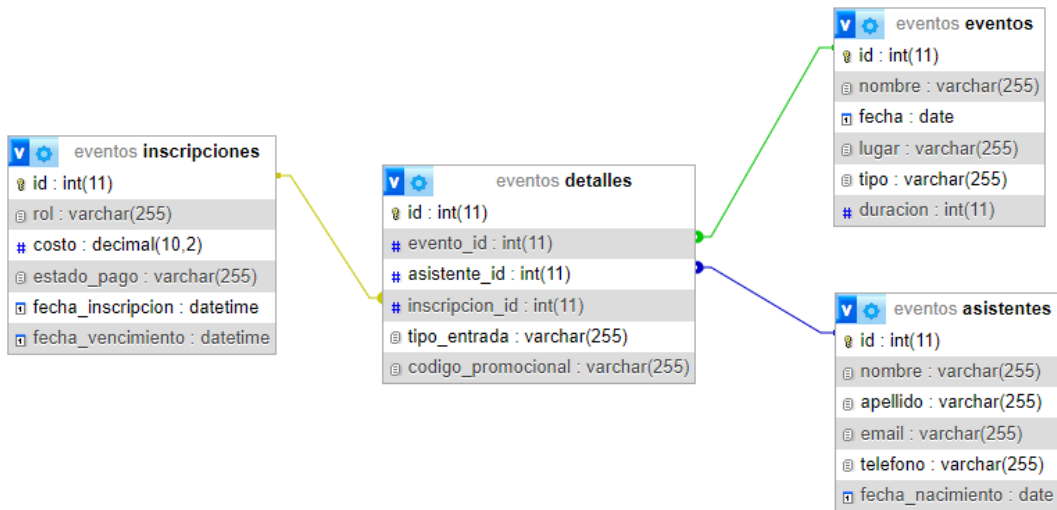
eventos inscripciones
id : int(11)
rol : varchar(255)
costo : decimal(10,2)
estado_pago : varchar(255)
fecha_inscripcion : datetime
fecha_vencimiento : datetime

eventos detalles
id : int(11)
evento_id : int(11)
asistente_id : int(11)
inscripcion_id : int(11)
tipo_entrada : varchar(255)
codigo_promocional : varchar(255)

eventos eventos
id : int(11)
nombre : varchar(255)
fecha : date
lugar : varchar(255)
tipo : varchar(255)
duracion : int(11)

eventos asistentes
id : int(11)
nombre : varchar(255)
apellido : varchar(255)
email : varchar(255)
telefono : varchar(255)
fecha_nacimiento : date